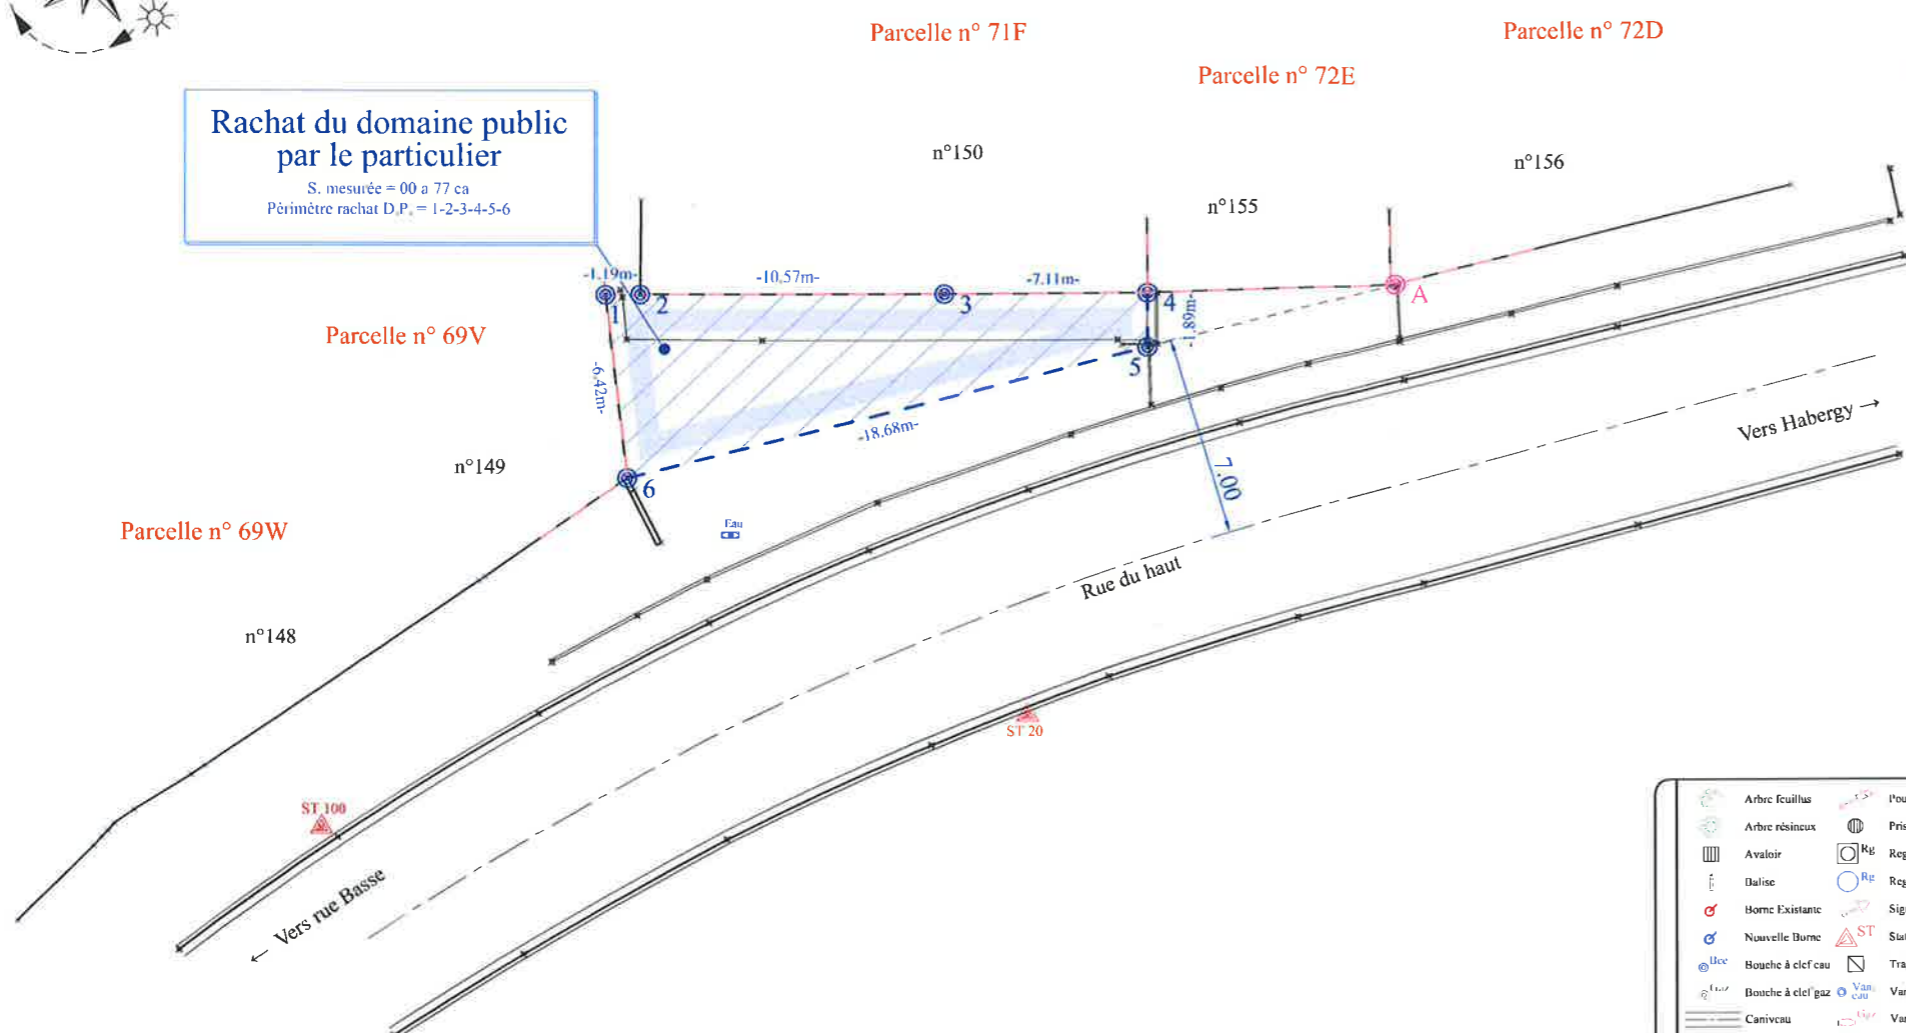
Parcelle n° 71F

Parcelle n° 72D

Parcelle n° 72E

Rachat du domaine public par le particulier
S. mesurée = 00 a 77 ca
Périmètre rachat D.P. = 1-2-3-4-5-6

n°150

n°156

n°155

-1.19m-
-10.57m-
-7.11m-
1
2
3
4
A
-1.89m-
5

Parcelle n° 69V

-6.42m-
-18.68m-

n°149
6

Parcelle n° 69W

Eau

7.00

Vers Habergy →

Rue du haut

n°148

ST 20

ST 100

← Vers rue Basse

| | | | |
|---|---|---|---|
| | Arbre feuillus | | Pou |
| | Arbre résineux | | Pris |
| | Avaloir | Rg | Reg |
| | Balise | Rg | Reg |
| | Borne Existante | | Sig |
| | Nouvelle Borne | ST | Sta |
| Bce | Bouche à clef eau | | Tra |
| Bcg | Bouche à clef gaz | Van. eau | Va |
| | Caniveau | | Va |